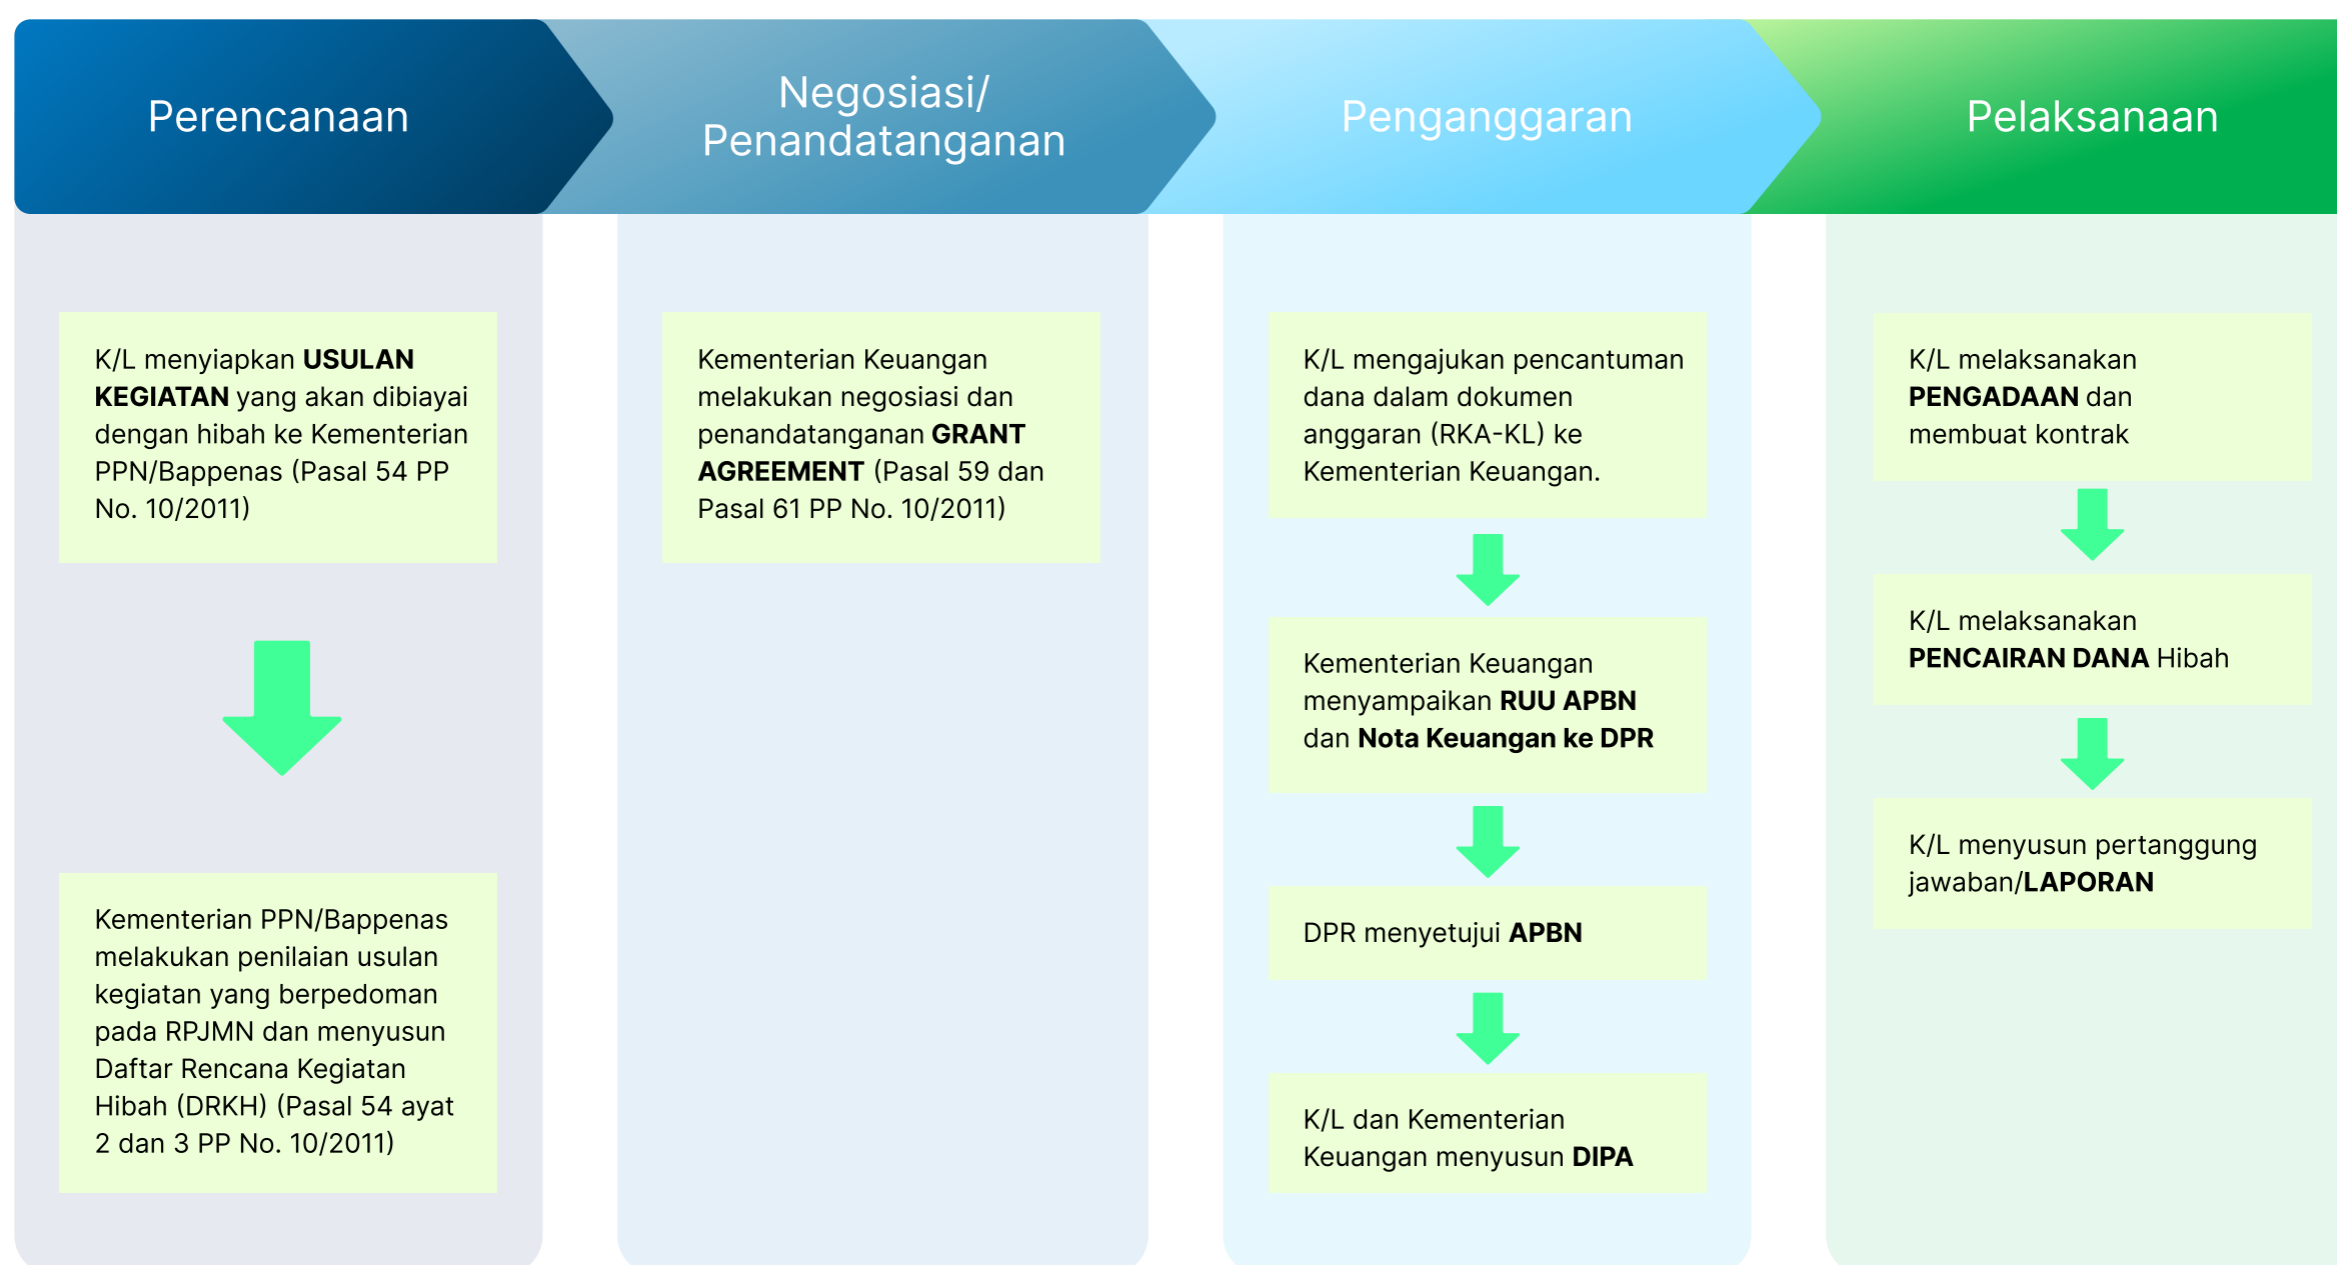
Perencanaan

K/L menyiapkan USULAN KEGIATAN yang akan dibiayai dengan hibah ke Kementerian PPN/Bappenas (Pasal 54 PP No. 10/2011)

Kementerian PPN/Bappenas melakukan penilaian usulan kegiatan yang berpedoman pada RPJMN dan menyusun Daftar Rencana Kegiatan Hibah (DRKH) (Pasal 54 ayat 2 dan 3 PP No. 10/2011)

Negosiasi/ Penandatanganan

Kementerian Keuangan melakukan negosiasi dan penandatanganan GRANT AGREEMENT (Pasal 59 dan Pasal 61 PP No. 10/2011)

Penganggaran

K/L mengajukan pencantuman dana dalam dokumen anggaran (RKA-KL) ke Kementerian Keuangan.

Kementerian Keuangan menyampaikan RUU APBN dan Nota Keuangan ke DPR

DPR menyetujui APBN

K/L dan Kementerian Keuangan menyusun DIPA

Pelaksanaan

K/L melaksanakan PENGADAAN dan membuat kontrak

K/L melaksanakan PENCAIRAN DANA Hibah

K/L menyusun pertanggung jawaban/LAPORAN